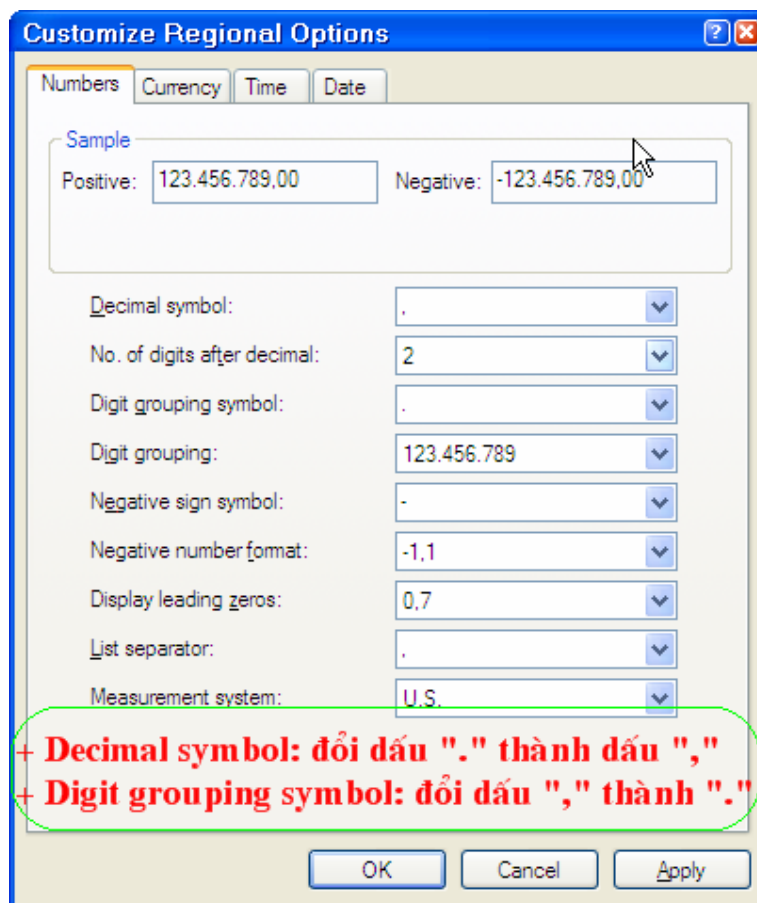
Customize Regional Options

Numbers | Currency | Time | Date

Sample

Positive: 123.456.789,00

Negative: -123.456.789,00

Decimal symbol: ,

No. of digits after decimal: 2

Digit grouping symbol: .

Digit grouping: 123.456.789

Negative sign symbol: -

Negative number format: -1,1

Display leading zeros: 0,7

List separator: ,

Measurement system: U.S.

+ Decimal symbol: đổi dấu "." thành dấu ","

+ Digit grouping symbol: đổi dấu "," thành "."

OK | Cancel | Apply